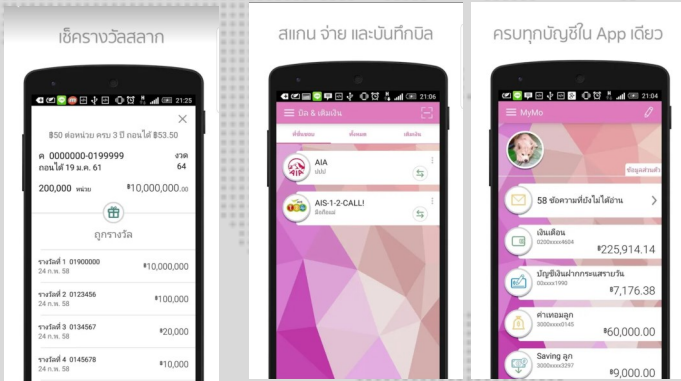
เช็ครางวัลสลาก

21:25

฿50 ต่อหน่วย ครบ 3 ปี ถอนได้ ฿53.50

ค 0000000-0199999
ถอนได้ 19 ม.ค. 61

งวด
64

200,000 หน่วย

฿10,000,000.00

ถูกรางวัล

รางวัลที่ 1 01900000
24 ก.พ. 58

฿10,000,000

รางวัลที่ 2 0123456
24 ก.พ. 58

฿100,000

รางวัลที่ 3 0134567
24 ก.พ. 58

฿20,000

รางวัลที่ 4 0145678
24 ก.พ. 58

฿10,000

สแกน จ่าย และบันทึกบิล

21:06

บิล & เติมเงิน

ที่บันทึก

ทั้งหมด

เติมเงิน

AIA
ประกัน

AIS-1-2-CALL!
มือถือ

ครบทุกบัญชีใน App เดียว

21:06

MyMo

ข้อมูลส่วนตัว

58 ข้อความที่ยังไม่ได้อ่าน

เงินเดือน
0200xxxx4604

฿225,914.14

บัญชีเงินฝากกระแสรายวัน
00xxxx1990

฿7,176.38

ค่าเทอมลูก
3000xxxx0145

฿60,000.00

Saving ลูก
3000xxxx3297

฿9,000.00